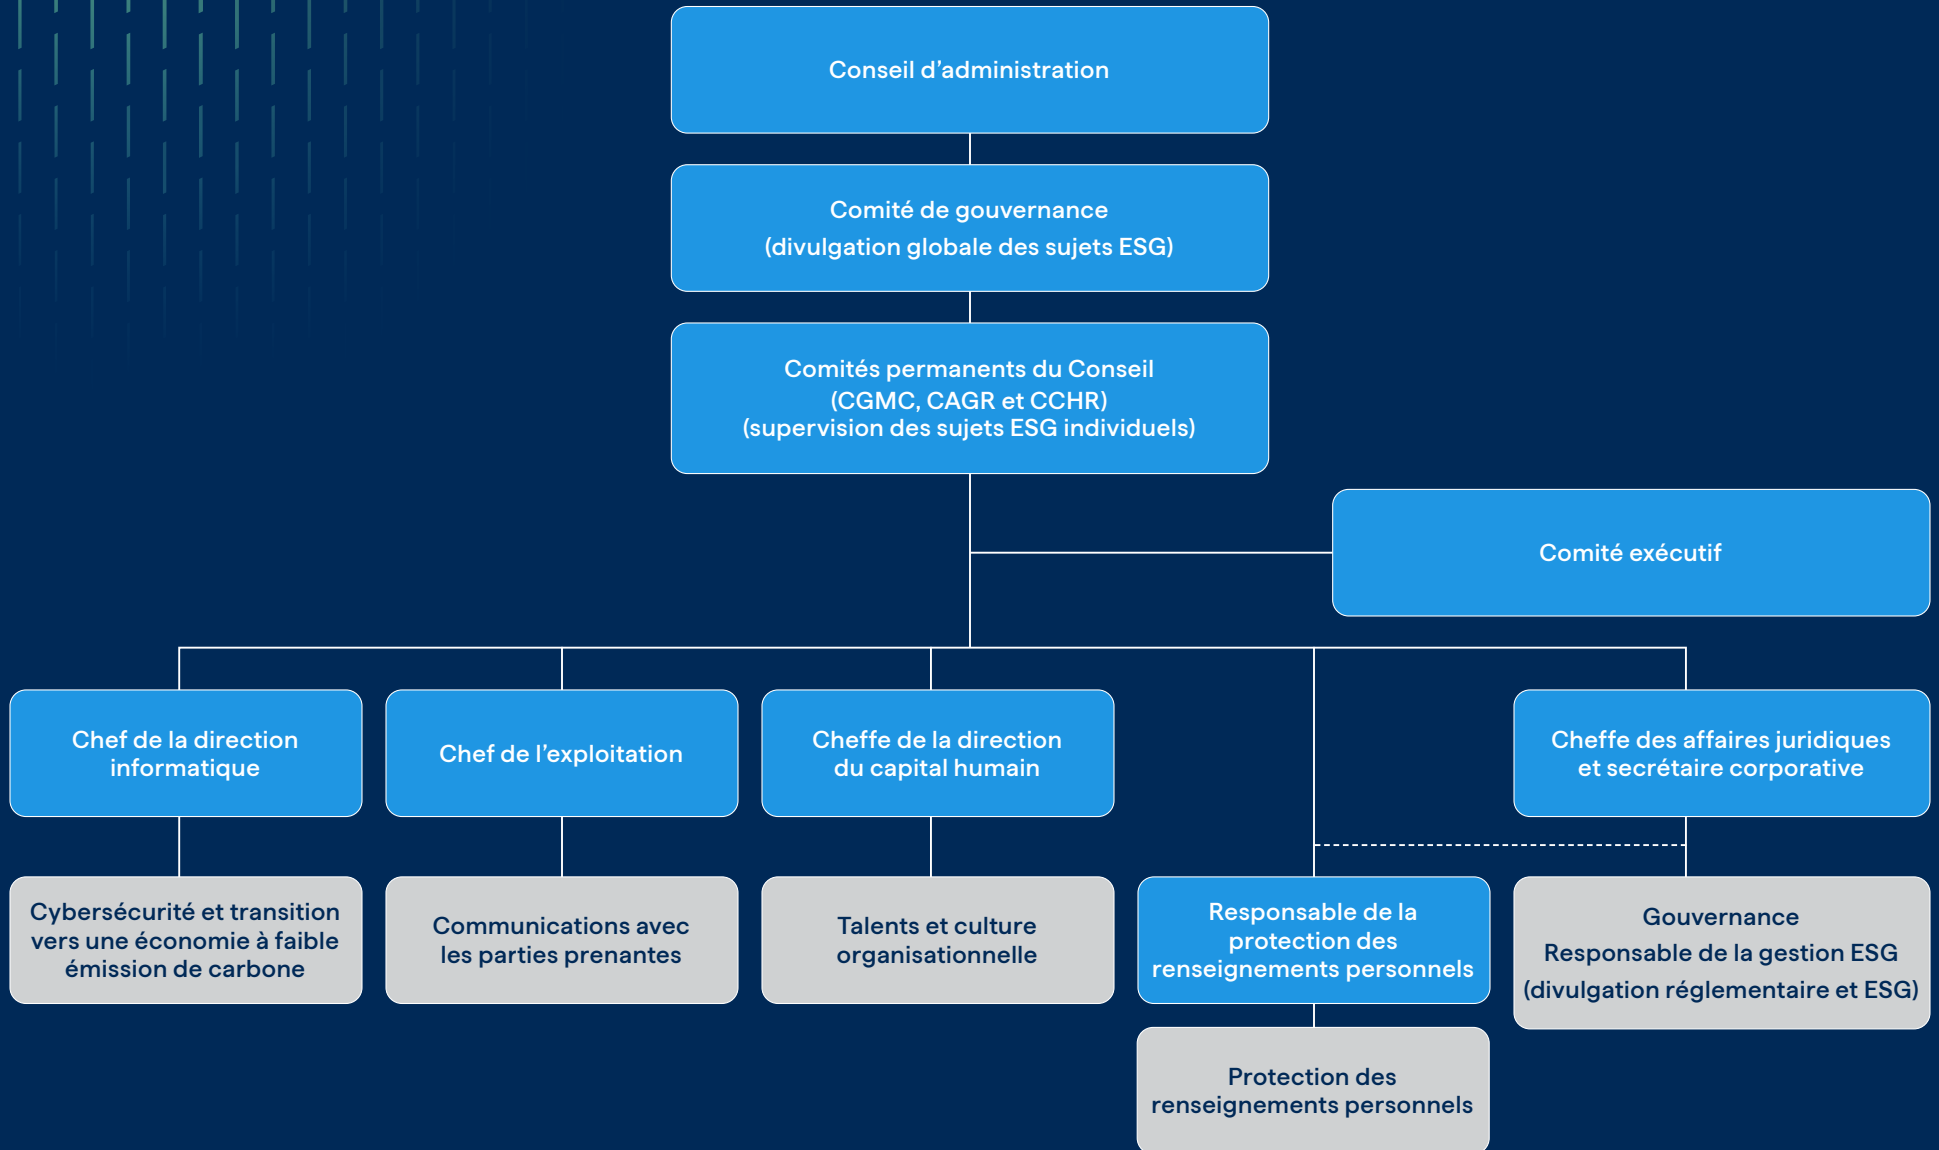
Conseil d'administration

Comité de gouvernance
(divulgation globale des sujets ESG)

Comités permanents du Conseil
(CGMC, CAGR et CCHR)
(supervision des sujets ESG individuels)

Comité exécutif

Chef de la direction informatique

Chef de l'exploitation

Cheffe de la direction du capital humain

Cheffe des affaires juridiques et secrétaire corporative

Cybersécurité et transition vers une économie à faible émission de carbone

Communications avec les parties prenantes

Talents et culture organisationnelle

Responsable de la protection des renseignements personnels

Gouvernance
Responsable de la gestion ESG
(divulgation réglementaire et ESG)

Protection des renseignements personnels